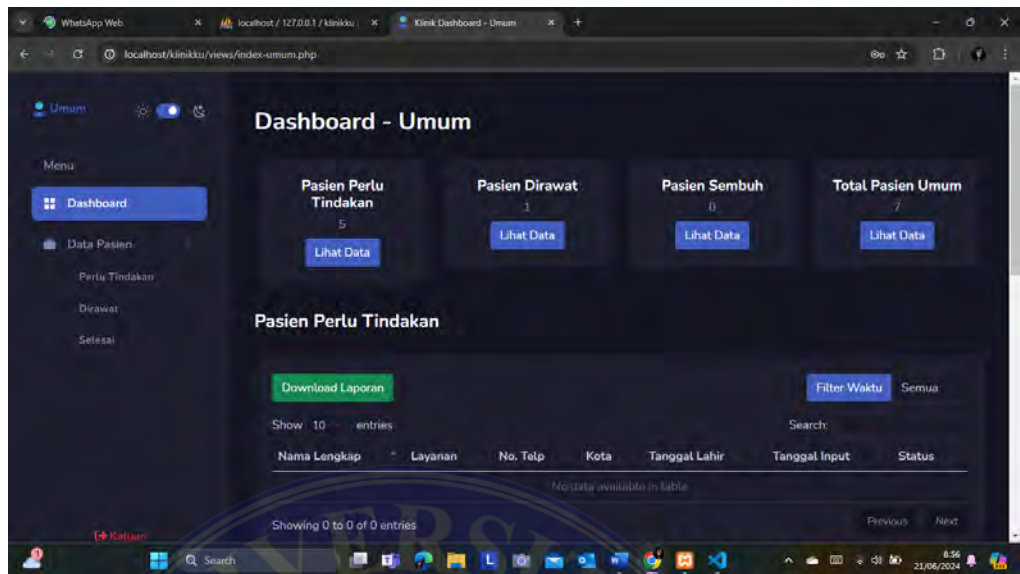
WhatsApp Web
localhost / 127.0.0.1 / klinikku
Klinik Dashboard - Umum
localhost/klinikku/views/index-umum.php

Umum

Menu
Dashboard
Data Pasien
Perlu Tindakan
Dirawat
Selesai

Keluar

Dashboard - Umum

Pasien Perlu Tindakan
5
Lihat Data

Pasien Dirawat
1
Lihat Data

Pasien Sembuh
0
Lihat Data

Total Pasien Umum
7
Lihat Data

Pasien Perlu Tindakan

Download Laporan
Filter Waktu
Semua

Show 10 entries
Search:

| Nama Lengkap | Layanan | No. Telp | Kota | Tanggal Lahir | Tanggal Input | Status |
|---|---|---|---|---|---|---|
| No data available in table | | | | | | |

Showing 0 to 0 of 0 entries
Previous
Next

Search
8:56
21/06/2024